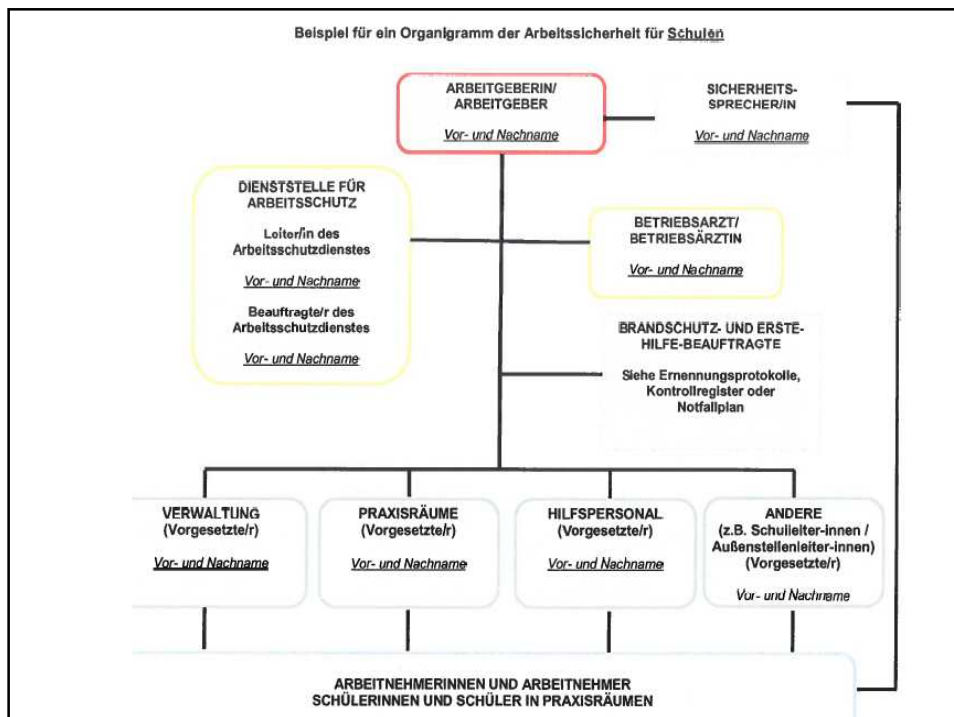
Beispiel für ein Organigramm der Arbeitssicherheit für Schulen

ARBEITGEBERIN/ ARBEITGEBER

Vor- und Nachname

SICHERHEITS-SPRECHER/IN

Vor- und Nachname

DIENSTSTELLE FÜR ARBEITSSCHUTZ

Leiter/in des Arbeitsschutzdienstes

Vor- und Nachname

Beauftragte/r des Arbeitsschutzdienstes

Vor- und Nachname

BETRIEBSARZT/ BETRIEBSÄRZTIN

Vor- und Nachname

BRANDSCHUTZ- UND ERSTE-HILFE-BEAUFTRAGTE

Siehe Ernennungsprotokolle, Kontrollregister oder Notfallplan

VERWALTUNG (Vorgesetzte/r)

Vor- und Nachname

PRAXISRÄUME (Vorgesetzte/r)

Vor- und Nachname

HILFSPERSONAL (Vorgesetzte/r)

Vor- und Nachname

ANDERE (z.B. Schulleiter-innen / Außenstellenleiter-innen) (Vorgesetzte/r)

Vor- und Nachname

ARBEITNEHMERINNEN UND ARBEITNEHMER SCHÜLERINNEN UND SCHÜLER IN PRAXISRÄUMEN